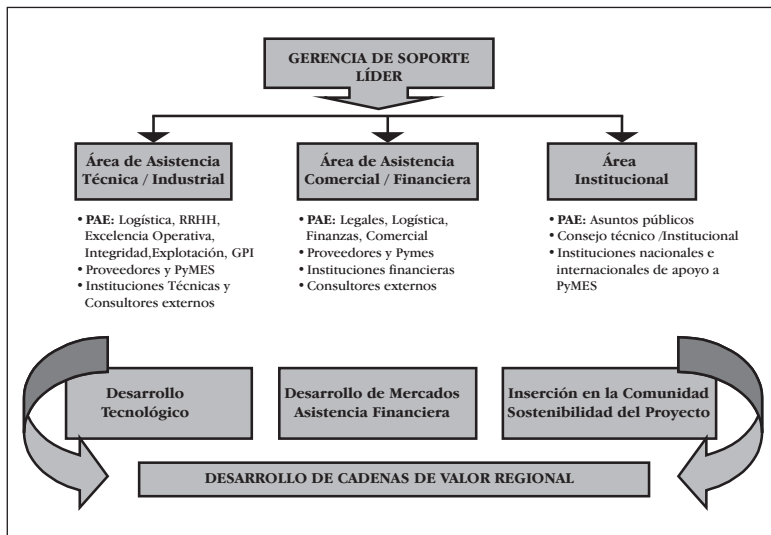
GERENCIA DE SOPORTE LÍDER

Área de Asistencia Técnica / Industrial

• PAE: Logística, RRHH, Excelencia Operativa, Integridad,Explotación, GPI
• Proveedores y PyMES
• Instituciones Técnicas y Consultores externos

Área de Asistencia Comercial / Financiera

• PAE: Legales, Logística, Finanzas, Comercial
• Proveedores y Pymes
• Instituciones financieras
• Consultores externos

Área Institucional

• PAE: Asuntos públicos
• Consejo técnico /Institucional
• Instituciones nacionales e internacionales de apoyo a PyMES

Desarrollo Tecnológico

Desarrollo de Mercados Asistencia Financiera

Inserción en la Comunidad Sostenibilidad del Proyecto

DESARROLLO DE CADENAS DE VALOR REGIONAL